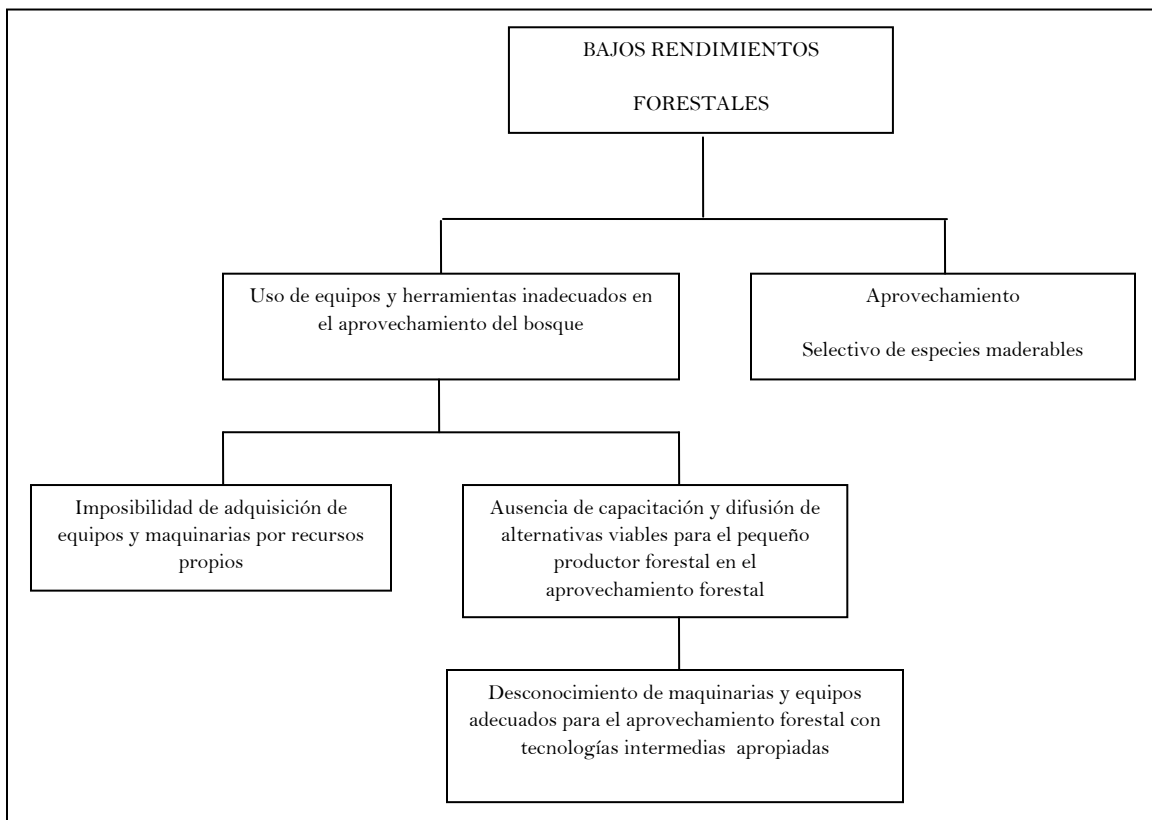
BAJOS RENDIMIENTOS

FORESTALES

Uso de equipos y herramientas inadecuados en el aprovechamiento del bosque

Aprovechamiento

Selectivo de especies maderables

Imposibilidad de adquisición de equipos y maquinarias por recursos propios

Ausencia de capacitación y difusión de alternativas viables para el pequeño productor forestal en el aprovechamiento forestal

Desconocimiento de maquinarias y equipos adecuados para el aprovechamiento forestal con tecnologías intermedias apropiadas